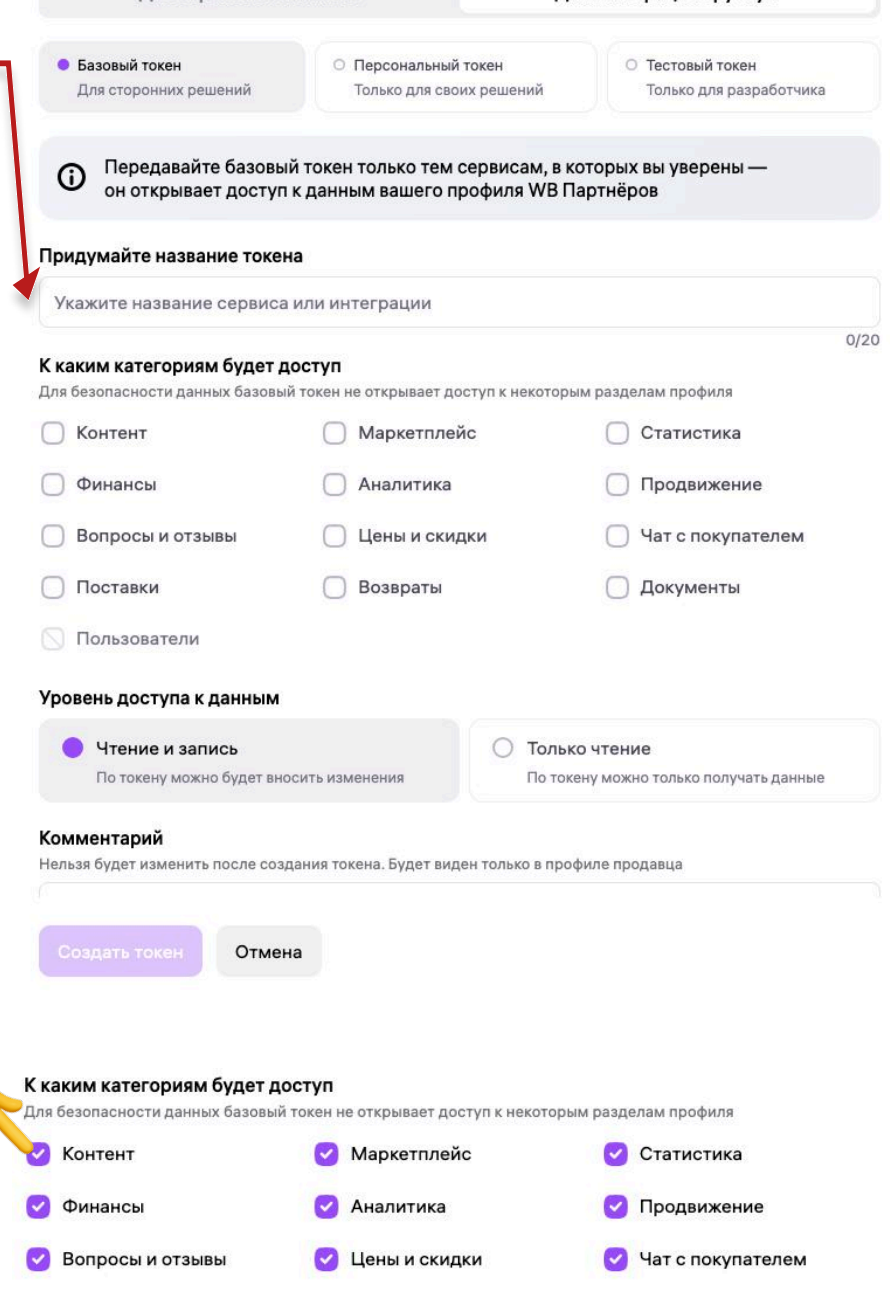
Базовый токен
Для сторонних решений

Персональный токен
Только для своих решений

Тестовый токен
Только для разработчика

Передавайте базовый токен только тем сервисам, в которых вы уверены — он открывает доступ к данным вашего профиля WB Партнёров

Придумайте название токена

Укажите название сервиса или интеграции

0/20

К каким категориям будет доступ
Для безопасности данных базовый токен не открывает доступ к некоторым разделам профиля

Контент
Маркетплейс
Статистика
Финансы
Аналитика
Продвижение
Вопросы и отзывы
Цены и скидки
Чат с покупателем
Поставки
Возвраты
Документы
Пользователи

Уровень доступа к данным

Чтение и запись
По токену можно будет вносить изменения

Только чтение
По токену можно только получать данные

Комментарий
Нельзя будет изменить после создания токена. Будет виден только в профиле продавца

Создать токен
Отмена

К каким категориям будет доступ
Для безопасности данных базовый токен не открывает доступ к некоторым разделам профиля

Контент
Маркетплейс
Статистика
Финансы
Аналитика
Продвижение
Вопросы и отзывы
Цены и скидки
Чат с покупателем